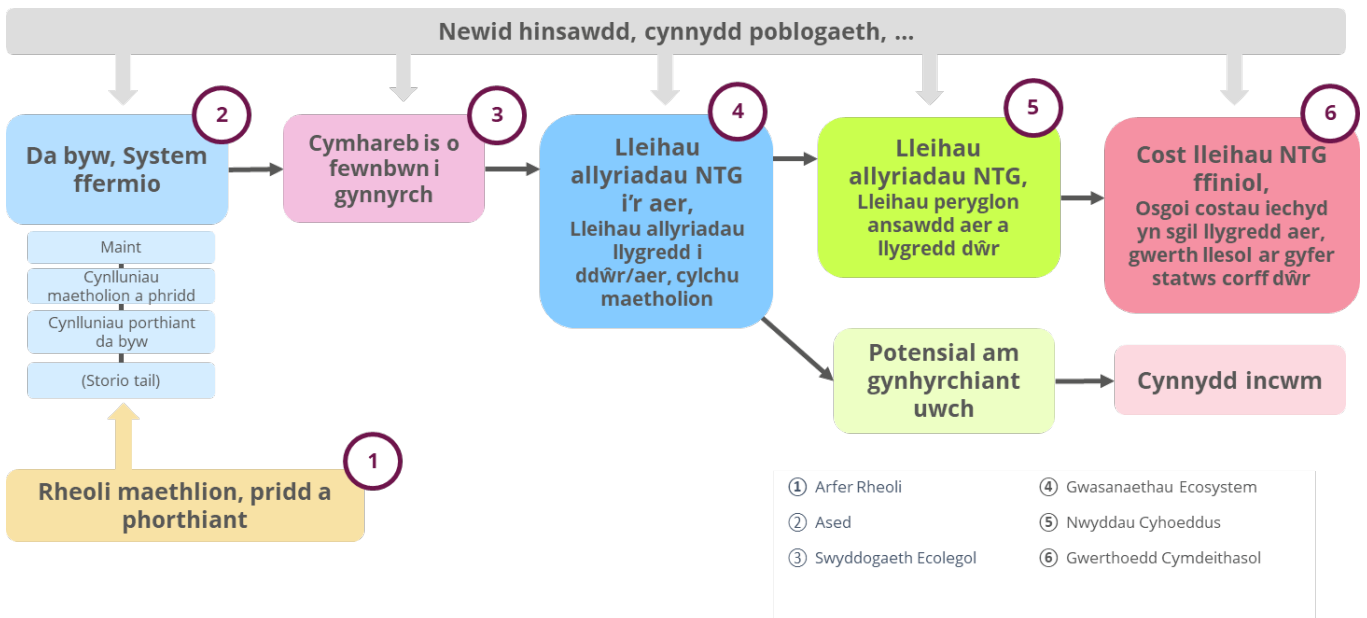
Newid hinsawdd, cynnydd poblogaeth, ...

2
Da byw, System ffermio

Maint
Cynlluniau maetholion a phridd
Cynlluniau porthiant da byw
(Storio tail)

3
Cymhareb is o fewnbwn i gynnyrch

4
Lleihau allyriadau NTG i'r aer,
Lleihau allyriadau llygredd i ddŵr/aer, cylchu maetholion

5
Lleihau allyriadau NTG,
Lleihau peryglon ansawdd aer a llygredd dŵr

6
Cost lleihau NTG ffiniol,
Osgoi costau iechyd yn sgil llygredd aer, gwerth llesol ar gyfer statws corff dŵr

Potensial am gynhyrchiant uwch

Cynnydd incwm

1
Rheoli maethlion, pridd a phorthiant

① Arfer Rheoli
② Ased
③ Swyddogaeth Ecolegol
④ Gwasanaethau Ecosystem
⑤ Nwyddau Cyhoeddus
⑥ Gwerthoedd Cymdeithasol